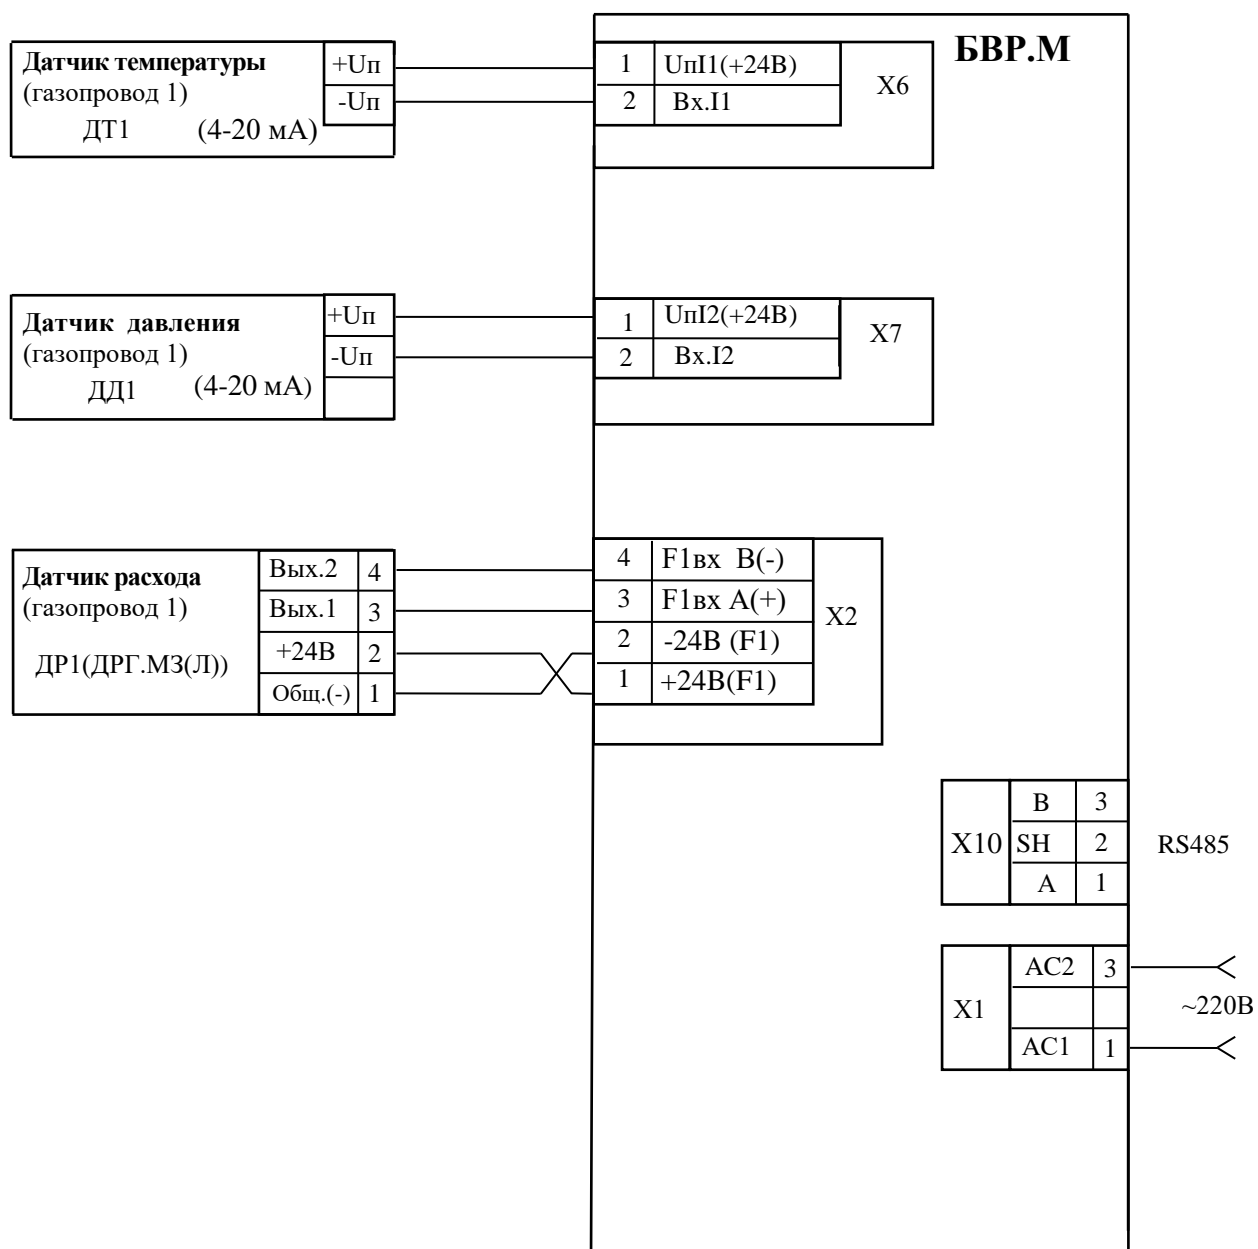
Датчик температуры
(газопровод 1)
ДТ1 (4-20 мА)

+Uп
-Uп

БВР.М

1 UпI1(+24В)
2 Вх.I1
X6

Датчик давления
(газопровод 1)
ДД1 (4-20 мА)

+Uп
-Uп

1 UпI2(+24В)
2 Вх.I2
X7

Датчик расхода
(газопровод 1)
ДР1(ДРГ.М3(Л))

| Вых.2 | 4 |
|---|---|
| Вых.1 | 3 |
| +24В | 2 |
| Общ.(-) | 1 |

| 4 | F1вх B(-) |
|---|---|
| 3 | F1вх A(+) |
| 2 | -24В (F1) |
| 1 | +24В(F1) |

X2

| X10 | B | 3 |
|---|---|---|
| | SH | 2 |
| | A | 1 |

RS485

| X1 | AC2 | 3 |
|---|---|---|
| | | |
| | AC1 | 1 |

~220В